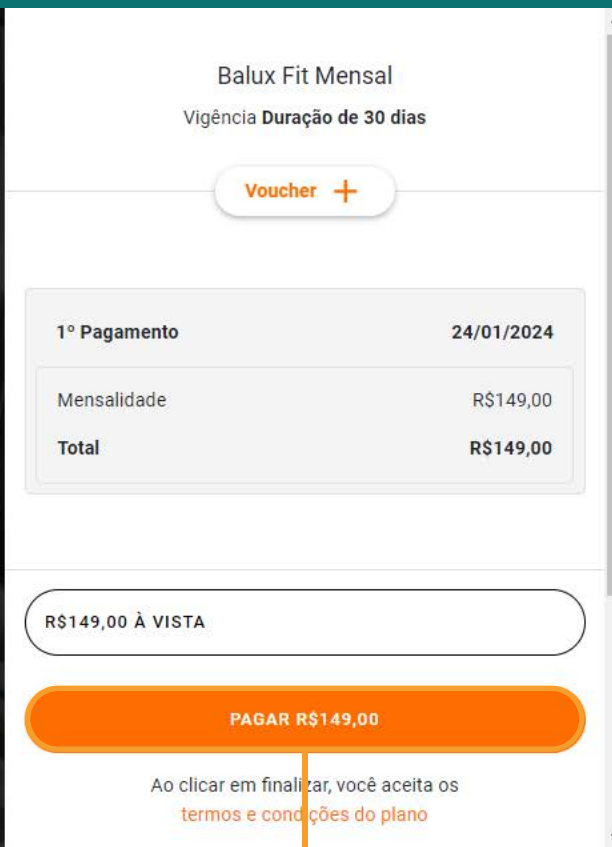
Balux Fit Mensal

Vigência **Duração de 30 dias**

Voucher +

| 1º Pagamento | 24/01/2024 |
|---|---|
| Mensalidade | R$149,00 |
| Total | R$149,00 |

R$149,00 À VISTA

PAGAR R$149,00

Ao clicar em finalizar, você aceita os termos e condições do plano